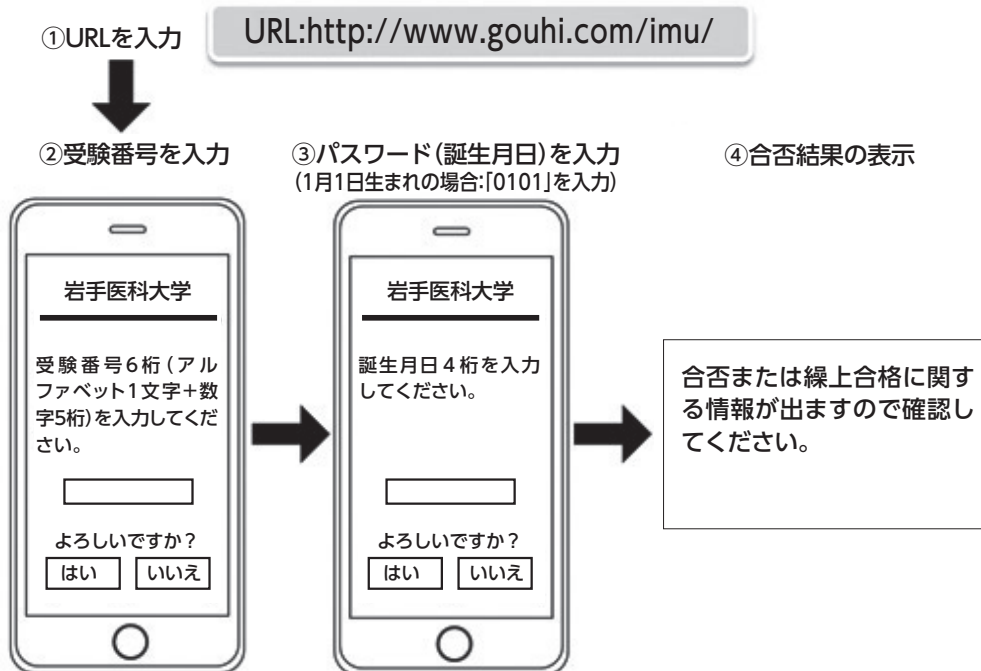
①URLを入力

URL:http://www.gouhi.com/imu/

②受験番号を入力

③パスワード(誕生月日)を入力
(1月1日生まれの場合:「0101」を入力)

④合否結果の表示

岩手医科大学

受験番号6桁(アルファベット1文字+数字5桁)を入力してください。

よろしいですか?

はい　いいえ

岩手医科大学

誕生月日4桁を入力してください。

よろしいですか?

はい　いいえ

合否または繰上合格に関する情報が出ますので確認してください。